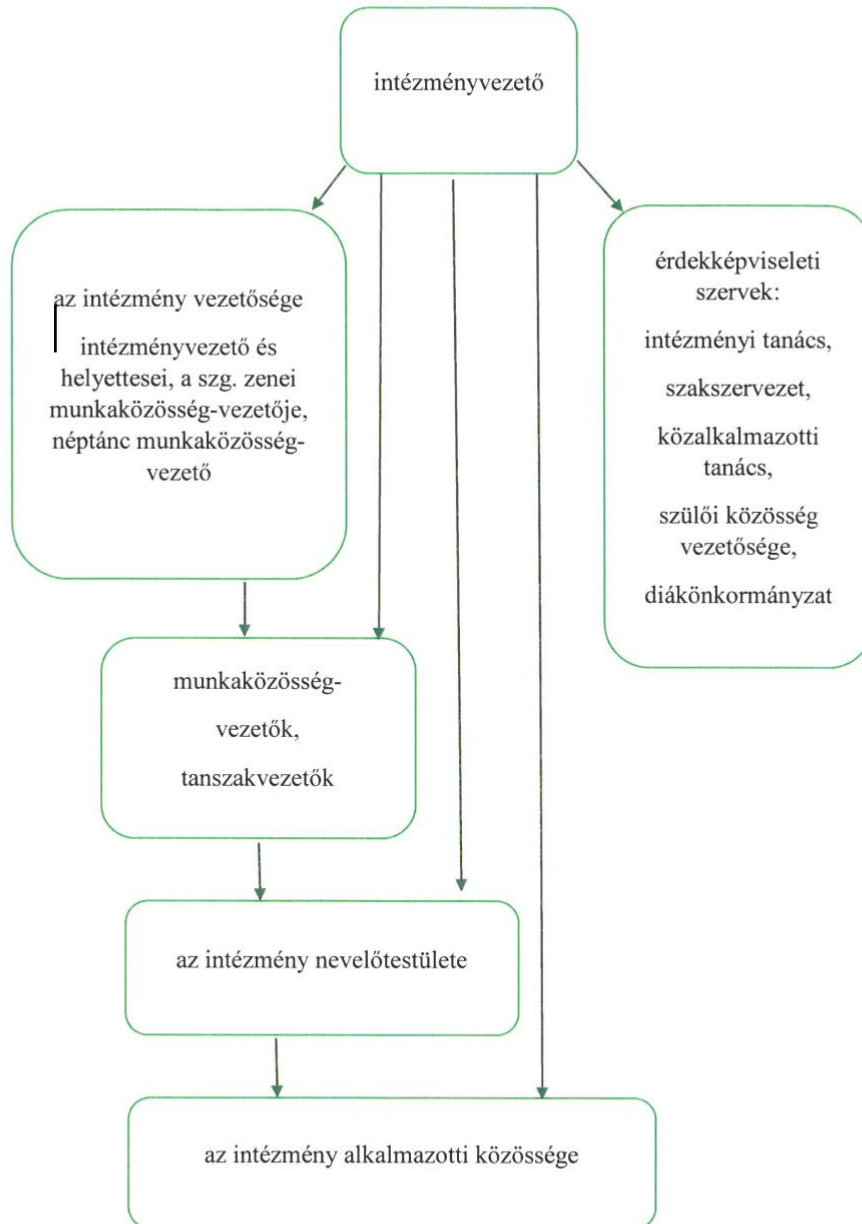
intézményvezető

az intézmény vezetősége

intézményvezető és helyettesei, a szg. zenei munkaközösség-vezetője, néptánc munkaközösség-vezető

érdekképviseleti szervek:

intézményi tanács,

szakszervezet,

közalkalmazotti tanács,

szülői közösség vezetősége,

diákönkormányzat

munkaközösség-

vezetők,

tanszakvezetők

az intézmény nevelőtestülete

az intézmény alkalmazotti közössége